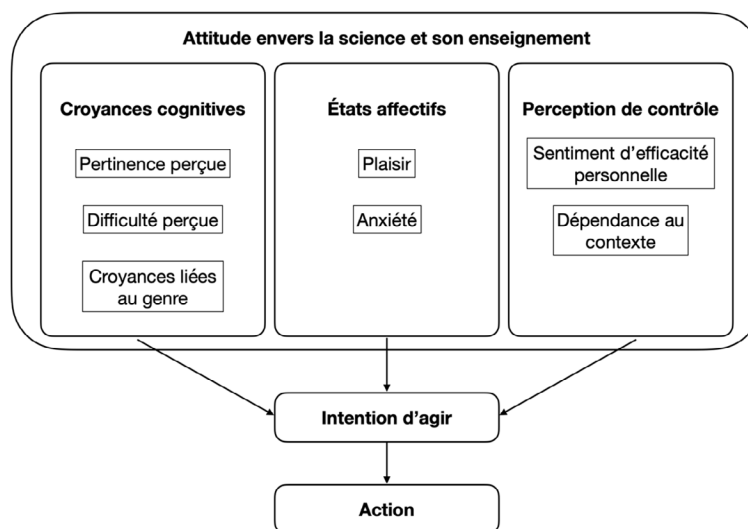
Attitude envers la science et son enseignement

Croyances cognitives

Pertinence perçue

Difficulté perçue

Croyances liées au genre

États affectifs

Plaisir

Anxiété

Perception de contrôle

Sentiment d'efficacité personnelle

Dépendance au contexte

Intention d'agir

Action